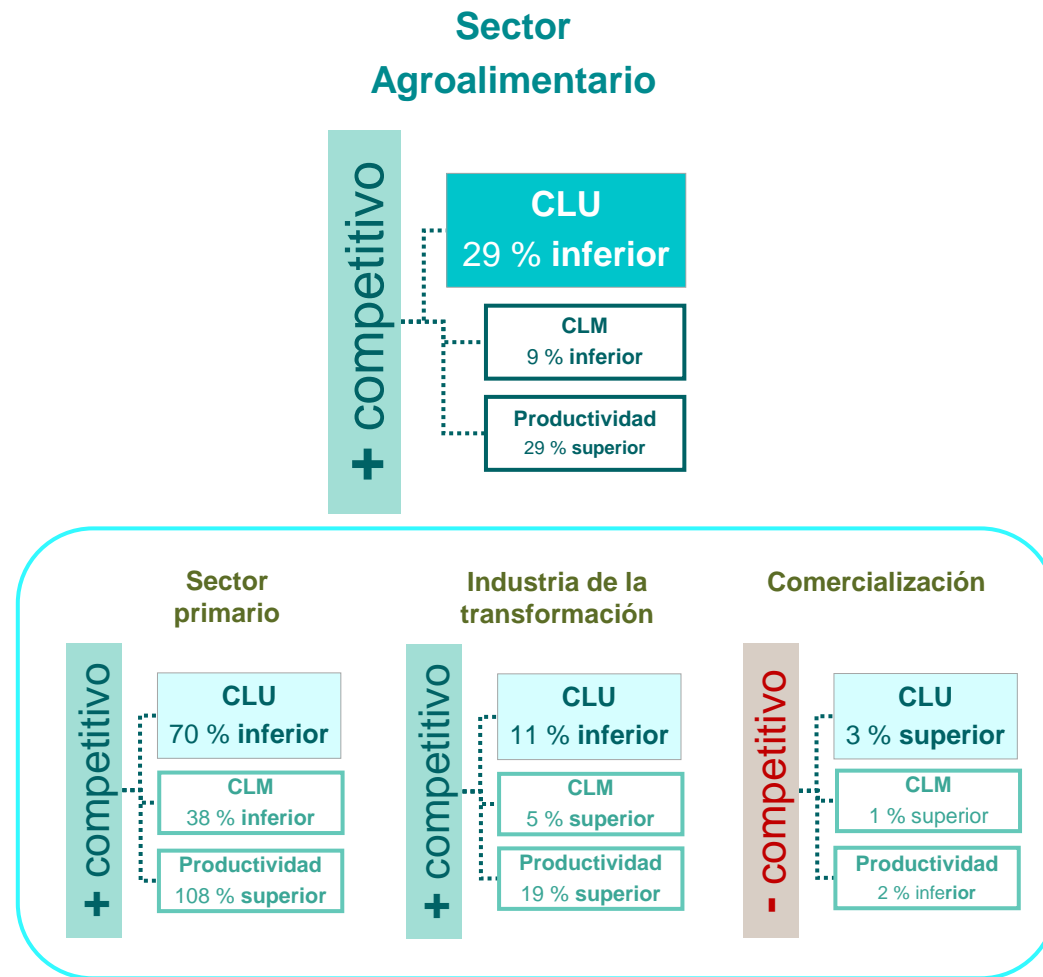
Sector Agroalimentario

+ competitivo

CLU
29 % inferior

CLM
9 % inferior

Productividad
29 % superior

Sector primario

+ competitivo

CLU
70 % inferior

CLM
38 % inferior

Productividad
108 % superior

Industria de la transformación

+ competitivo

CLU
11 % inferior

CLM
5 % superior

Productividad
19 % superior

Comercialización

- competitivo

CLU
3 % superior

CLM
1 % superior

Productividad
2 % inferior